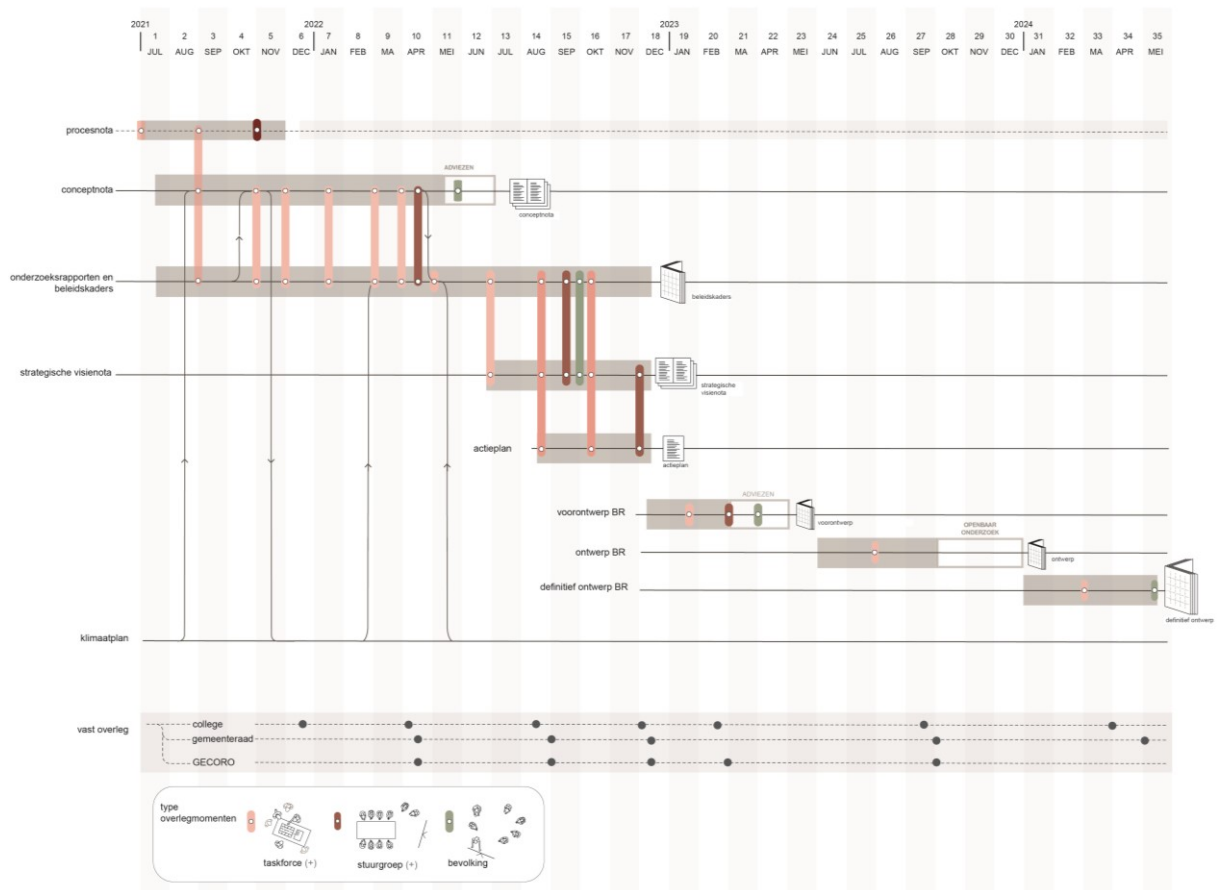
2021
1 JUL
2 AUG
3 SEP
4 OKT
5 NOV
6 DEC
2022
7 JAN
8 FEB
9 MA
10 APR
11 MEI
12 JUN
13 JUL
14 AUG
15 SEP
16 OKT
17 NOV
18 DEC
2023
19 JAN
20 FEB
21 MA
22 APR
23 MEI
24 JUN
25 JUL
26 AUG
27 SEP
28 OKT
29 NOV
30 DEC
2024
31 JAN
32 FEB
33 MA
34 APR
35 MEI

procesnota

conceptnota

ADVIEZEN

conceptnota

onderzoeksrapporten en beleidskaders

beleidskaders

strategische visienota

strategische visienota

actieplan

actieplan

voorontwerp BR

ADVIEZEN

voorontwerp

ontwerp BR

OPENBAAR ONDERZOEK

ontwerp

definitief ontwerp BR

definitief ontwerp

klimaatplan

vast overleg
college
gemeenteraad
GECORO

type overlegmomenten
taskforce (+)
stuurgroep (+)
bevolking